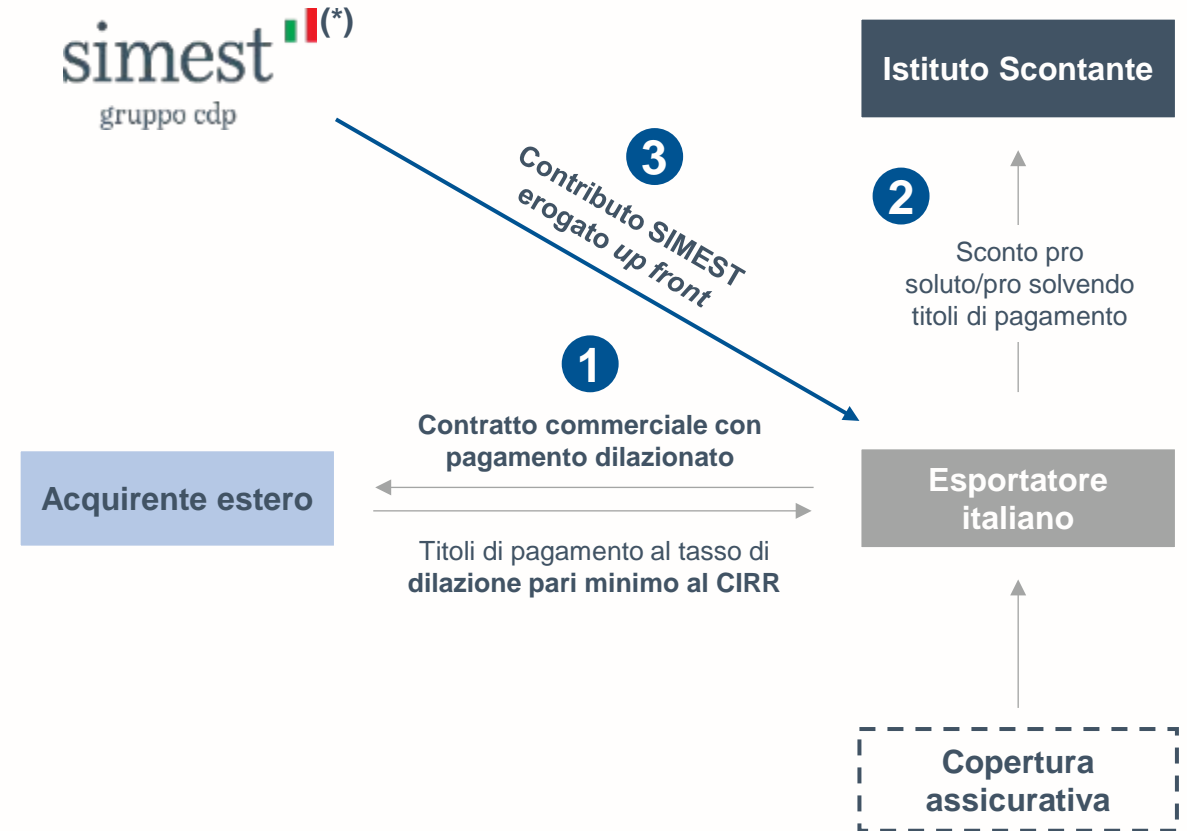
simest (*)
gruppo cdp

Istituto Scontante

3
Contributo SIMEST erogato up front

2
Sconto pro soluto/pro solvendo titoli di pagamento

1
Contratto commerciale con pagamento dilazionato

Acquirente estero

Esportatore italiano

Titoli di pagamento al tasso di dilazione pari minimo al CIRR

Copertura assicurativa